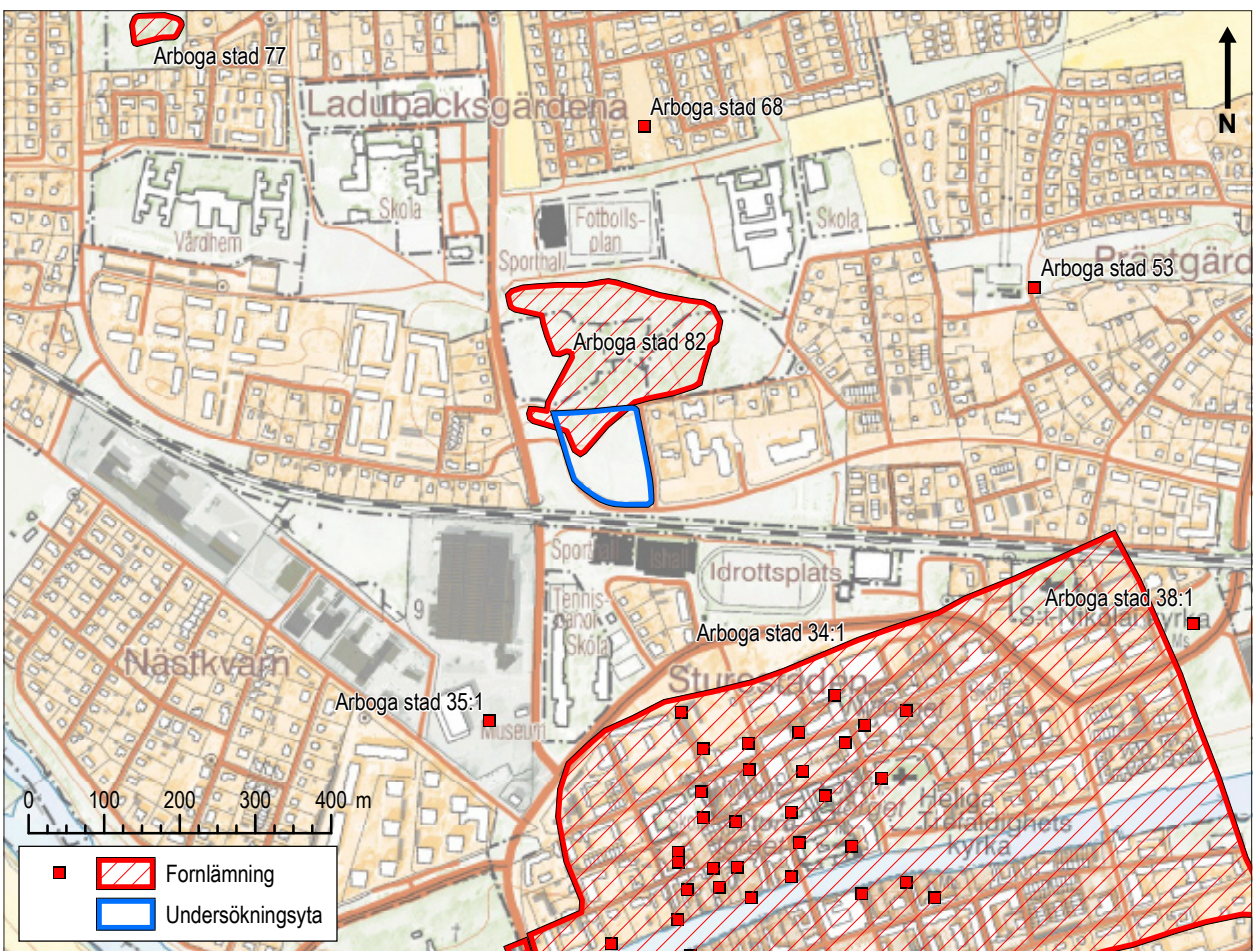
Arboga stad 77
Ladubacksgärdena
Arboga stad 68
N
Skola
Vårdhem
Fotbollsplan
Skola
Sporthall
Prästgärd
Arboga stad 53
Arboga stad 82
Sporthall
Ishall
Idrottsplats
Tennis-banor
Skola
Arboga stad 38:1
S:t Nikolai kyrka
Arboga stad 34:1
Nästkvarn
Sturestaden
Arboga stad 35:1
Museum
Heliga Trefaldighets kyrka
0 100 200 300 400 m
Fornlämning
Undersökningsyta